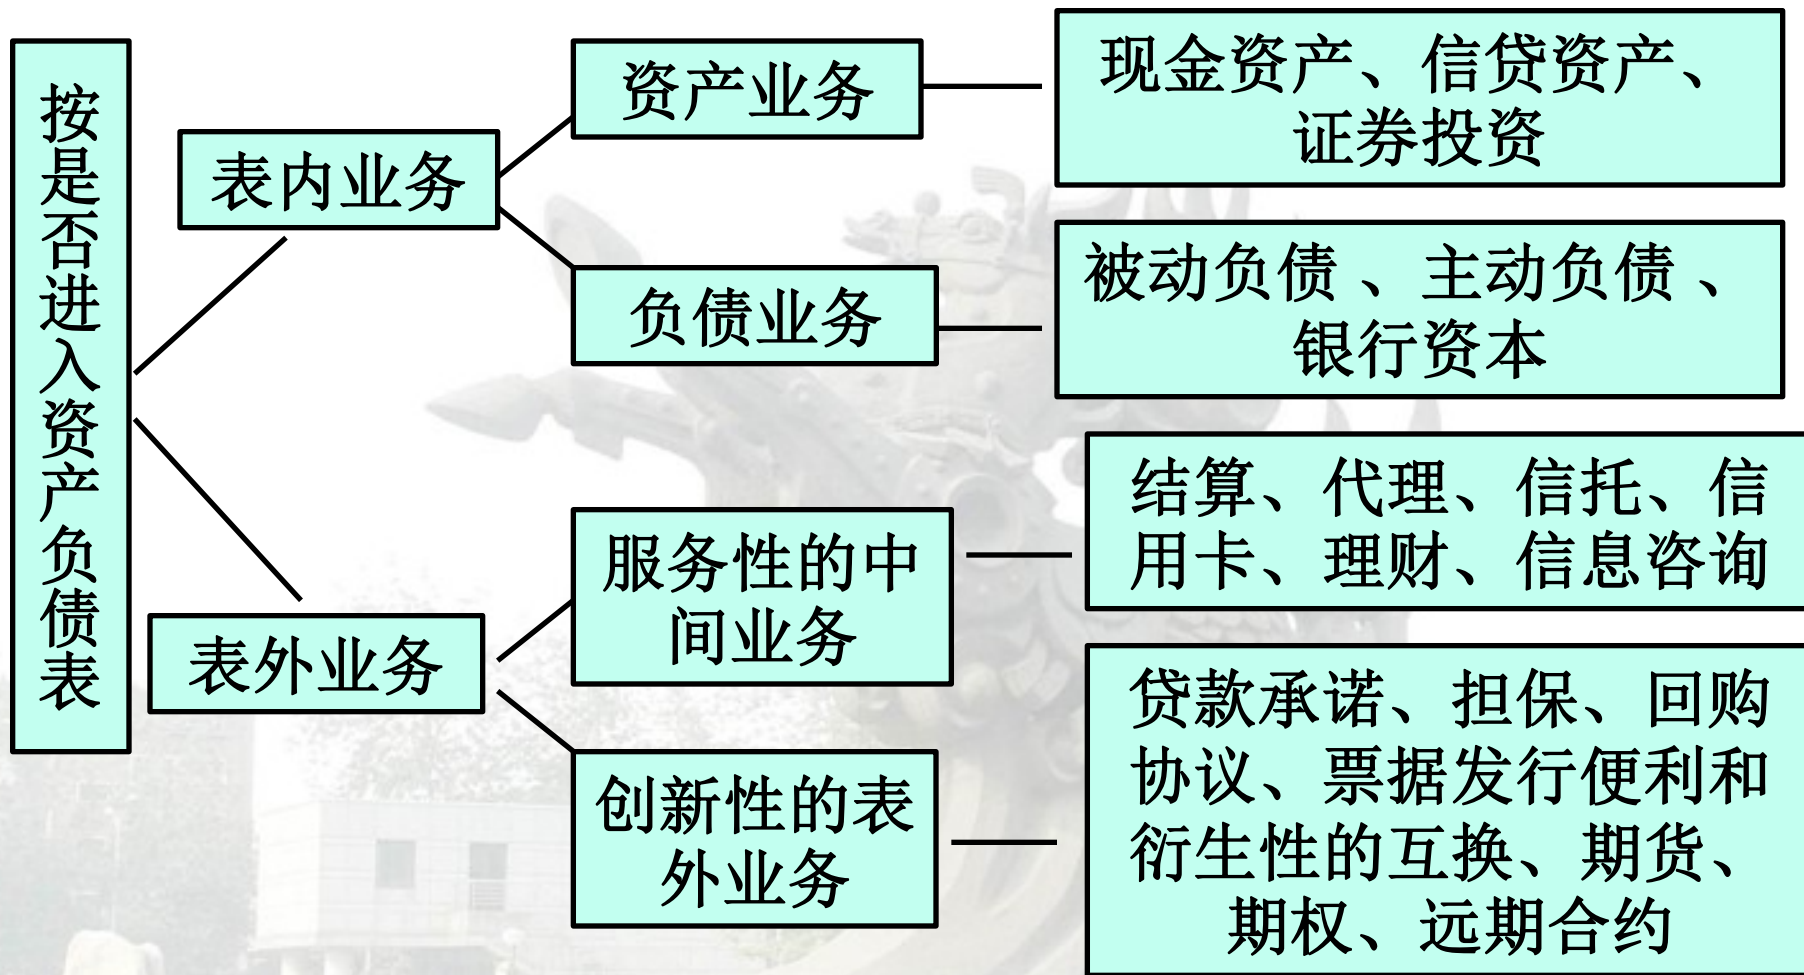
按是否进入资产负债表

表内业务

资产业务

现金资产、信贷资产、证券投资

负债业务

被动负债 、主动负债 、银行资本

表外业务

服务性的中间业务

结算、代理、信托、信用卡、理财、信息咨询

创新性的表外业务

贷款承诺、担保、回购协议、票据发行便利和衍生性的互换、期货、期权、远期合约